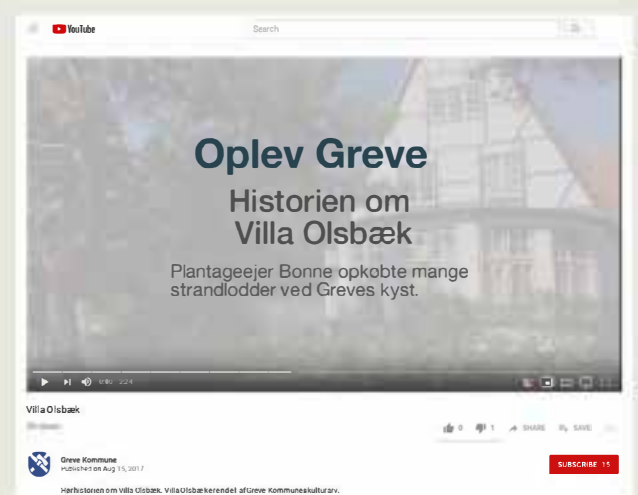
YouTube

Search

Oplev Greve

Historien om Villa Olsbæk

Plantageejer Bonne opkøbte mange strandlodder ved Greves kyst.

0:00 / 2:24

Villa Olsbæk

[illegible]

0 1 SHARE SAVE

Greve Kommune
Published on Aug 15, 2017

SUBSCRIBE 15

Her historien om Villa Olsbæk. Villa Olsbæk er en del af Greve Kommunes kulturarv.